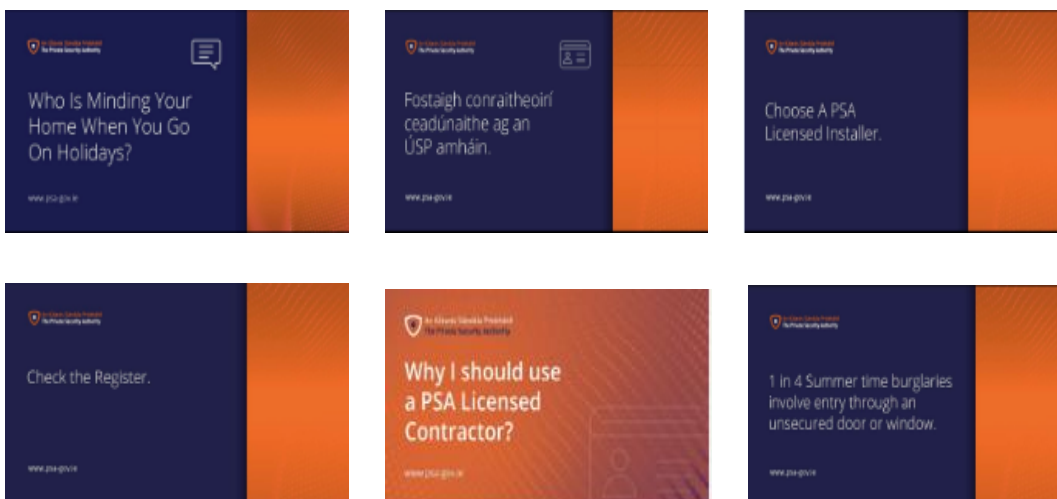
An tÚdarás Slándála Príobháidí
The Private Security Authority

Who Is Minding Your Home When You Go On Holidays?

www.psa.gov.ie

An tÚdarás Slándála Príobháidí
The Private Security Authority

Fostaigh conraitheoirí ceadúnaithe ag an ÚSP amháin.

www.psa.gov.ie

An tÚdarás Slándála Príobháidí
The Private Security Authority

Choose A PSA Licensed Installer.

www.psa.gov.ie

An tÚdarás Slándála Príobháidí
The Private Security Authority

Check the Register.

www.psa.gov.ie

An tÚdarás Slándála Príobháidí
The Private Security Authority

Why I should use a PSA Licensed Contractor?

www.psa.gov.ie

An tÚdarás Slándála Príobháidí
The Private Security Authority

1 in 4 Summer time burglaries involve entry through an unsecured door or window.

www.psa.gov.ie